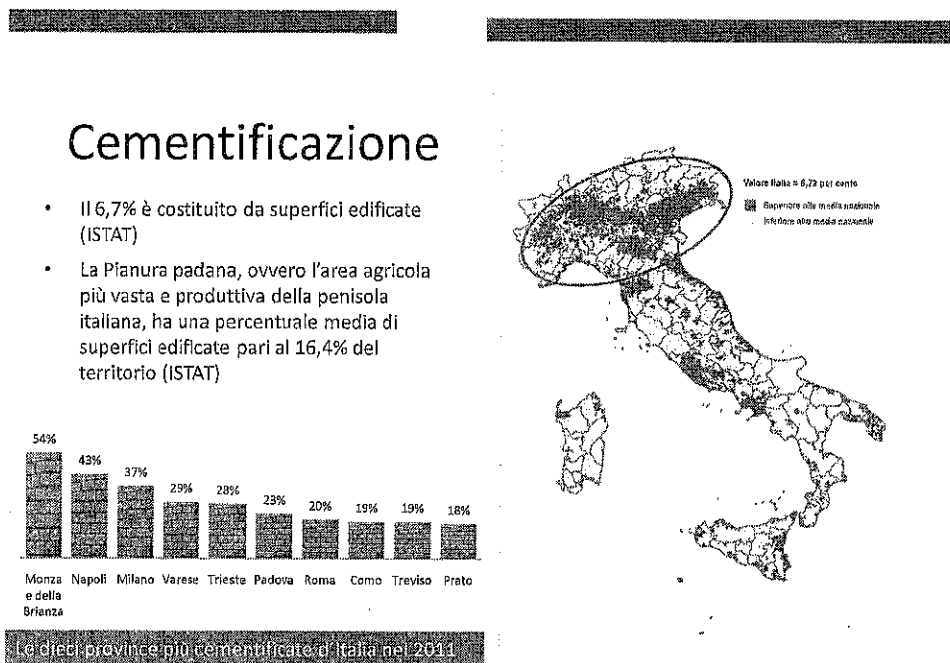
Cementificazione

- Il 6,7% è costituito da superfici edificate (ISTAT)
- La Pianura padana, ovvero l'area agricola più vasta e produttiva della penisola italiana, ha una percentuale media di superfici edificate pari al 16,4% del territorio (ISTAT)

54%
43%
37%
29%
28%
23%
20%
19%
19%
18%

Monza e della Brianza
Napoli
Milano
Varese
Trieste
Padova
Roma
Como
Treviso
Prato

Le dieci province più cementificate d'Italia nel 2011

Valore Italia = 6,73 per cento
Superiore alla media nazionale
Inferiore alla media nazionale